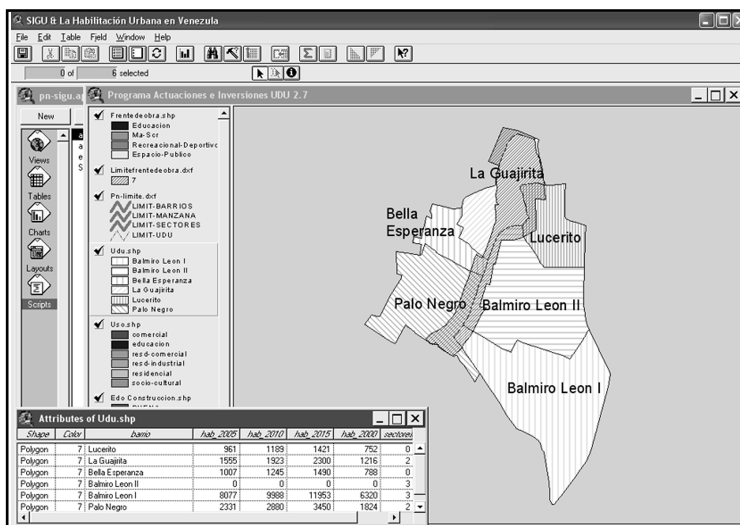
SIGU & La Habilitación Urbana en Venezula

File Edit Table Field Window Help

0 of 6 selected

pn-sigu.a

Programa Actuaciones e Inversiones UDU 2.7

New

Views
Tables
Charts
Layouts
Scripts

a
a
e
S

Frentedeobra.shp
Educacion
Ma-Scr
Recreacional-Deportivo
Espacio-Publico

Limitefrentedeobra.dxf
7

Pn-limite.dxf
LIMIT-BARRIOS
LIMIT-MANZANA
LIMIT-SECTORES
LIMIT-UDU

Udu.shp
Balmiro Leon I
Balmiro Leon II
Bella Esperanza
La Guajirita
Lucerito
Palo Negro

Uso.shp
comercial
educacion
resd-comercial
resd-industrial
residencial
socio-cultural

Edo Construccion.shp

La Guajirita
Bella Esperanza
Lucerito
Palo Negro
Balmiro Leon II
Balmiro Leon I

Attributes of Udu.shp

| Shape | Color | barrio | hab_2005 | hab_2010 | hab_2015 | hab_2000 | sectore |
|---|---|---|---|---|---|---|---|
| Polygon | 7 | Lucerito | 961 | 1189 | 1421 | 752 | 0 |
| Polygon | 7 | La Guajirita | 1555 | 1923 | 2300 | 1216 | 2 |
| Polygon | 7 | Bella Esperanza | 1007 | 1245 | 1490 | 788 | 0 |
| Polygon | 7 | Balmiro Leon II | 0 | 0 | 0 | 0 | 3 |
| Polygon | 7 | Balmiro Leon I | 8077 | 9988 | 11953 | 6320 | 3 |
| Polygon | 7 | Palo Negro | 2331 | 2880 | 3450 | 1824 | 2 |